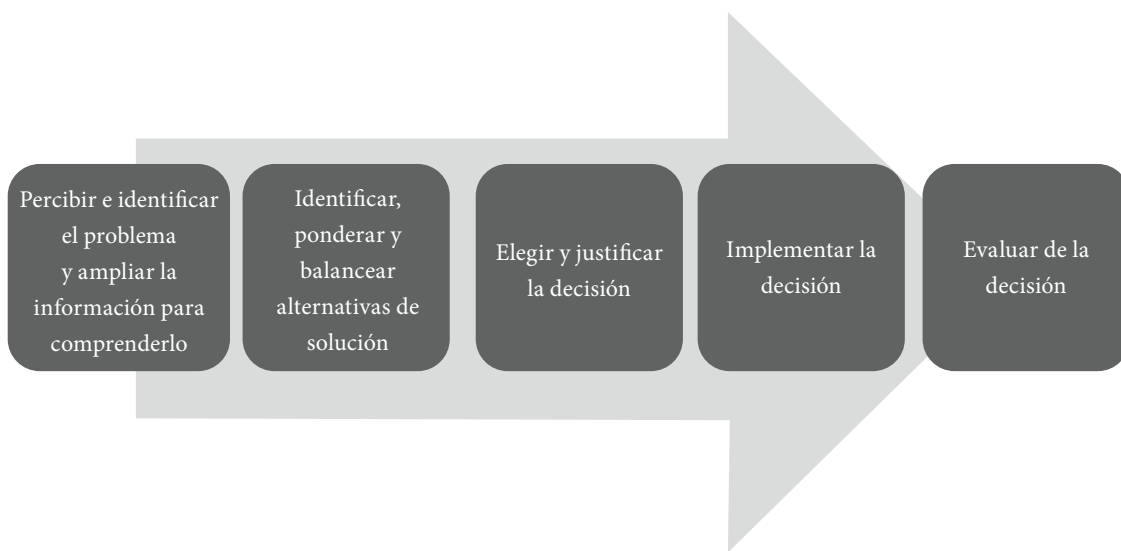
Percibir e identificar el problema y ampliar la información para comprenderlo

Identificar, ponderar y balancear alternativas de solución

Elegir y justificar la decisión

Implementar la decisión

Evaluar de la decisión